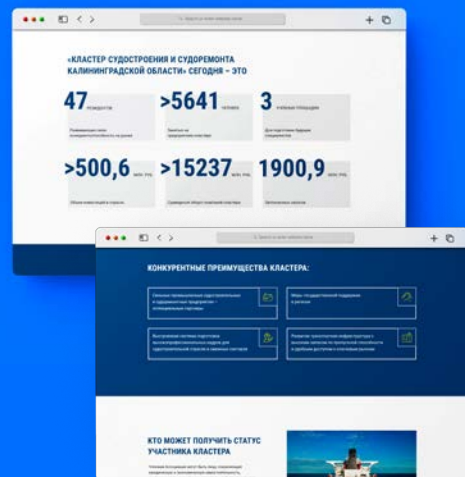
«КЛАСТЕР СУДОСТРОЕНИЯ И СУДОРЕМОНТА КАЛИНИНГРАДСКОЙ ОБЛАСТИ» СЕГОДНЯ – ЭТО

47 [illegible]

>5641 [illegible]

3 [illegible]

>500,6 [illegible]

>15237 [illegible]

1900,9 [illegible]

КОНКУРЕНТНЫЕ ПРЕИМУЩЕСТВА КЛАСТЕРА:

КТО МОЖЕТ ПОЛУЧИТЬ СТАТУС УЧАСТНИКА КЛАСТЕРА